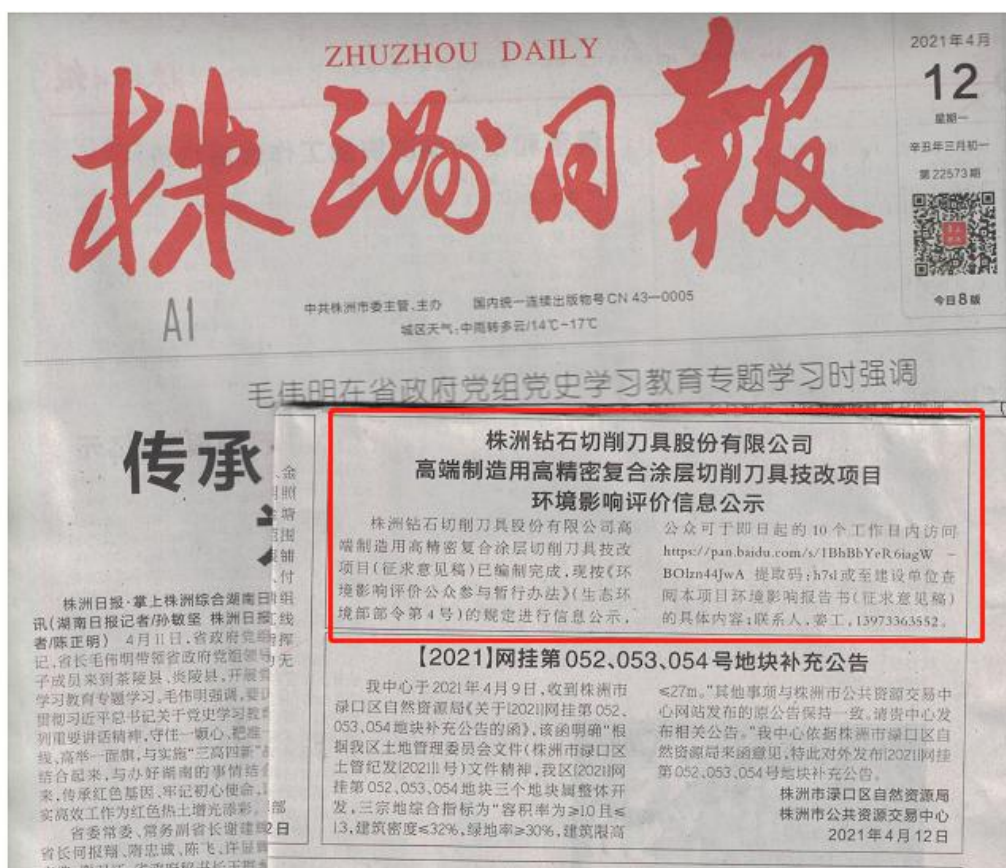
ZHUZHOU DAILY

株洲日報

2021年4月
12
星期一
辛丑年三月初一
第22573期

今日8版

A1

中共株洲市委主管、主办　国内统一连续出版物号 CN 43—0005
城区天气：中雨转多云/14℃-17℃

毛伟明在省政府党组党史学习教育专题学习时强调

传承

株洲日报·掌上株洲综合湖南日报讯（湖南日报记者/孙敏坚 株洲日报记者/陈正明） 4月11日，省政府党组书记、省长毛伟明带领省政府党组领导班子成员来到茶陵县、炎陵县，开展党史学习教育专题学习。毛伟明强调，要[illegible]把习近平总书记关于党史学习教育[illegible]重要讲话精神，守住一颗心，把准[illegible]，高举一面旗，与实施"三高四新"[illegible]结合起来，与办好湖南的事情结合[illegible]来，传承红色基因，牢记初心使命，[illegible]实高效工作为红色热土增光添彩。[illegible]

省委常委、常务副省长谢建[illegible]省长何报翔、陈忠诚、陈飞、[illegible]

株洲钻石切削刀具股份有限公司
高端制造用高精密复合涂层切削刀具技改项目
环境影响评价信息公示

株洲钻石切削刀具股份有限公司高端制造用高精密复合涂层切削刀具技改项目（征求意见稿）已编制完成，现按《环境影响评价公众参与暂行办法》（生态环境部部令第4号）的规定进行信息公示，公众可于即日起的10个工作日内访问https://pan.baidu.com/s/1BhBbYeR6iagW-BOlzn44JwA 提取码：h7sl或至建设单位查阅本项目环境影响报告书（征求意见稿）的具体内容；联系人，黎工，13973363552。

【2021】网挂第052、053、054号地块补充公告

我中心于2021年4月9日，收到株洲市渌口区自然资源局《关于[2021]网挂第052、053、054地块补充公告的函》，该函明确"根据我区土地管理委员会文件（株洲市渌口区土管纪发[2021]1号）文件精神，我区[2021]网挂第052、053、054地块三个地块属整体开发，三宗地综合指标为"容积率为≥1.0且≤1.3，建筑密度≤32%，绿地率≥30%，建筑限高≤27m。"其他事项与株洲市公共资源交易中心网站发布的原公告保持一致。请贵中心发布相关公告。"我中心依据株洲市渌口区自然资源局来函意见，特此对外发布[2021]网挂第052、053、054号地块补充公告。

株洲市渌口区自然资源局
株洲市公共资源交易中心
2021年4月12日